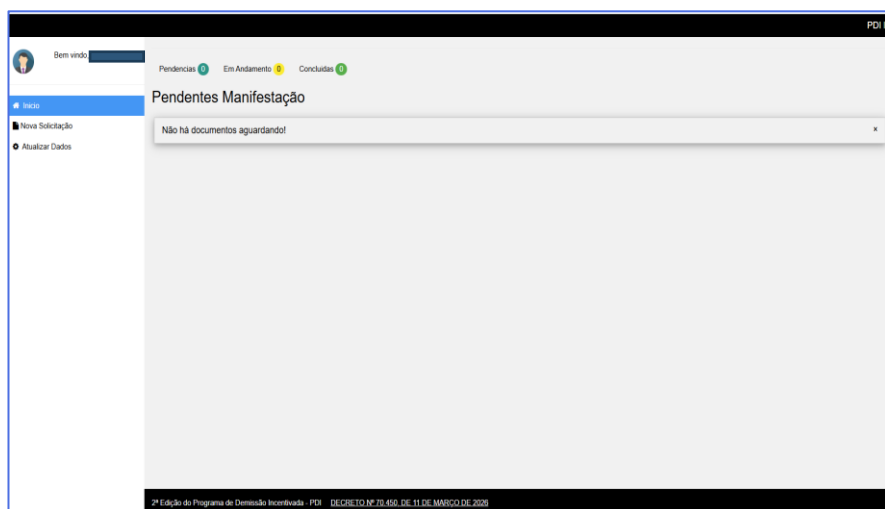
PDI

Bem vindo,

Inicio

Nova Solicitação

Atualizar Dados

Pendencias 0 Em Andamento 0 Concluidas 0

Pendentes Manifestação

Não há documentos aguardando!

×

2ª Edição do Programa de Demissão Incentivada - PDI DECRETO Nº 70.450, DE 11 DE MARÇO DE 2026